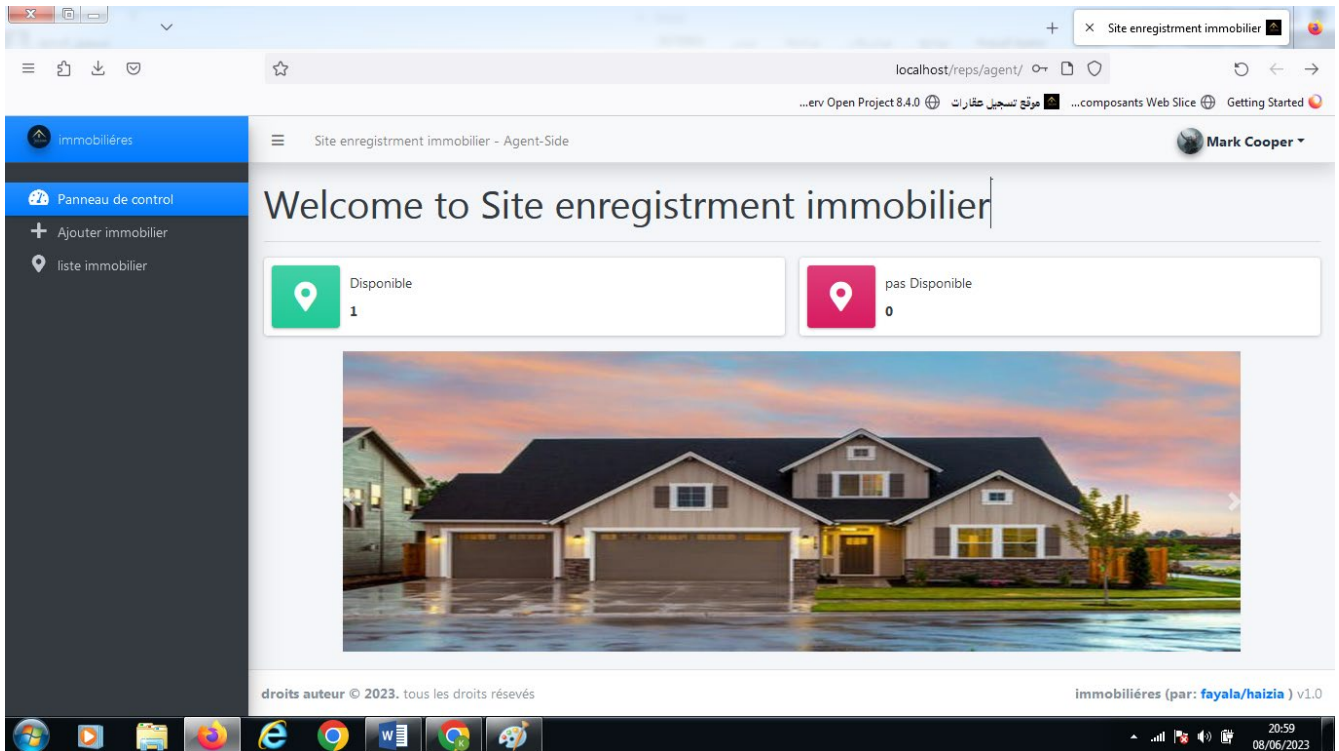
Site enregistrment immobilier ×
localhost/reps/agent/
Getting Started | composants Web Slice... | موقع تسجيل عقارات | erv Open Project 8.4.0...

immobiliéres
Site enregistrment immobilier - Agent-Side
Mark Cooper
Panneau de control
Ajouter immobilier
liste immobilier

Welcome to Site enregistrment immobilier

Disponible
1

pas Disponible
0

droits auteur © 2023. tous les droits résevés
immobiliéres (par: fayala/haizia ) v1.0

20:59
08/06/2023